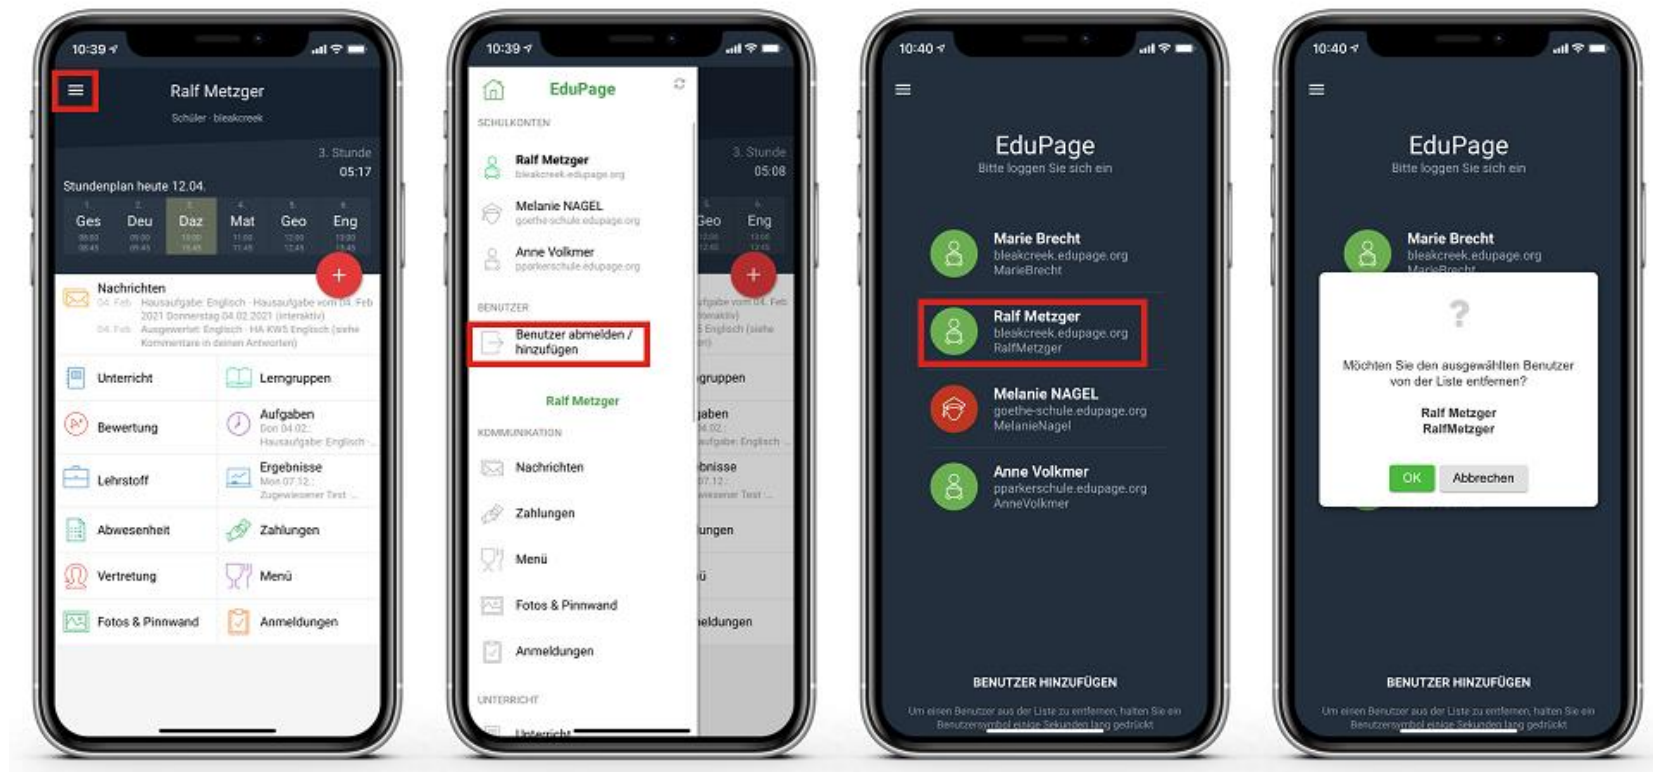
10:39

Ralf Metzger

Schüler · bleakcreek

3. Stunde
05:17

Stundenplan heute 12.04.

| Ges | Deu | Daz | Mat | Geo | Eng |
|---|---|---|---|---|---|

+

Nachrichten
04. Feb Hausaufgabe: Englisch - Hausaufgabe vom 04. Feb 2021 Donnerstag 04.02.2021 (interaktiv)
04. Feb Ausgewertet: Englisch - HA KW5 Englisch (siehe Kommentare in deinen Antworten)

Unterricht
Lerngruppen
Bewertung
Aufgaben
Don 04.02.: Hausaufgabe: Englisch ...
Lehrstoff
Ergebnisse
Mon 07.12.: Zugewiesener Test ...
Abwesenheit
Zahlungen
Vertretung
Menü
Fotos & Pinnwand
Anmeldungen

10:39

EduPage

SCHULKONTEN

Ralf Metzger
bleakcreek.edupage.org

Melanie NAGEL
goethe-schule.edupage.org

Anne Volkmer
pparkerschule.edupage.org

BENUTZER

Benutzer abmelden / hinzufügen

Ralf Metzger

KOMMUNIKATION

Nachrichten
Zahlungen
Menü
Fotos & Pinnwand
Anmeldungen

UNTERRICHT

Unterricht

3. Stunde
05:08
Geo Eng

10:40

EduPage
Bitte loggen Sie sich ein

Marie Brecht
bleakcreek.edupage.org
MarieBrecht

Ralf Metzger
bleakcreek.edupage.org
RalfMetzger

Melanie NAGEL
goethe-schule.edupage.org
MelanieNagel

Anne Volkmer
pparkerschule.edupage.org
AnneVolkmer

BENUTZER HINZUFÜGEN

Um einen Benutzer aus der Liste zu entfernen, halten Sie ein Benutzersymbol einige Sekunden lang gedrückt

10:40

EduPage
Bitte loggen Sie sich ein

Marie Brecht
bleakcreek.edupage.org

?

Möchten Sie den ausgewählten Benutzer von der Liste entfernen?

Ralf Metzger
RalfMetzger

OK
Abbrechen

BENUTZER HINZUFÜGEN

Um einen Benutzer aus der Liste zu entfernen, halten Sie ein Benutzersymbol einige Sekunden lang gedrückt